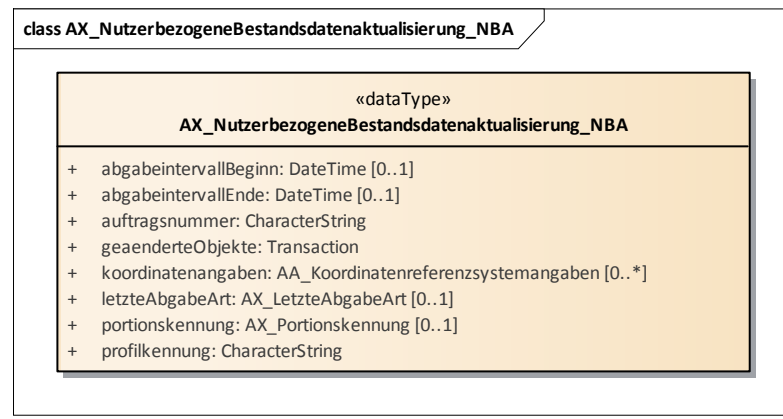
class AX_NutzerbezogeneBestandsdatenaktualisierung_NBA

«dataType»
AX_NutzerbezogeneBestandsdatenaktualisierung_NBA

+ abgabeintervallBeginn: DateTime [0..1]
+ abgabeintervallEnde: DateTime [0..1]
+ auftragsnummer: CharacterString
+ geaenderteObjekte: Transaction
+ koordinatenangaben: AA_Koordinatenreferenzsystemangaben [0..*]
+ letzteAbgabeArt: AX_LetzteAbgabeArt [0..1]
+ portionskennung: AX_Portionskennung [0..1]
+ profilkennung: CharacterString